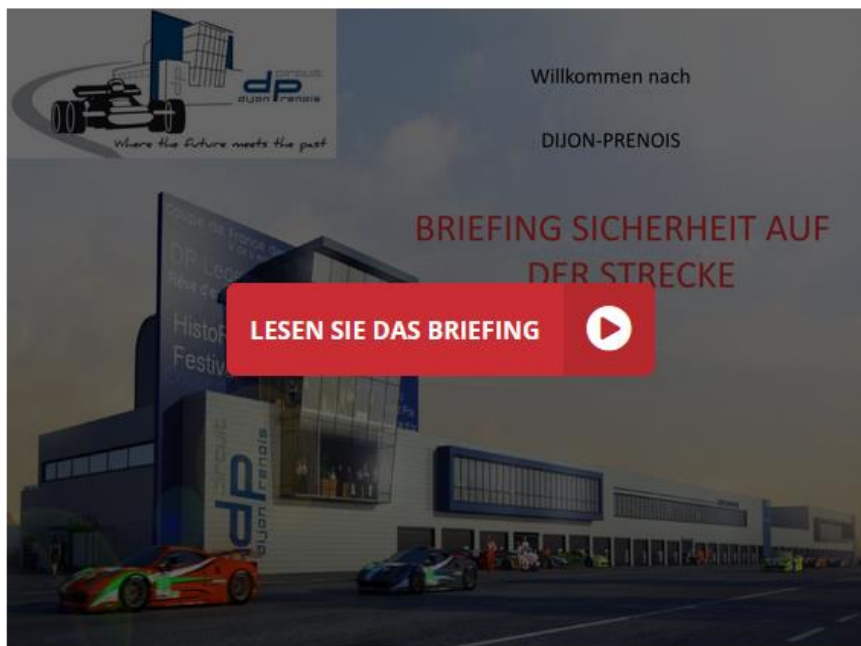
dp circuit dijon prenois
Where the future meets the past

Willkommen nach

DIJON-PRENOIS

BRIEFING SICHERHEIT AUF DER STRECKE

LESEN SIE DAS BRIEFING

Coupe de France des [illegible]
DP Leg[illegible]
Rêve d'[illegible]
HistoF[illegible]
Festiv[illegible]

dp circuit dijon prenois